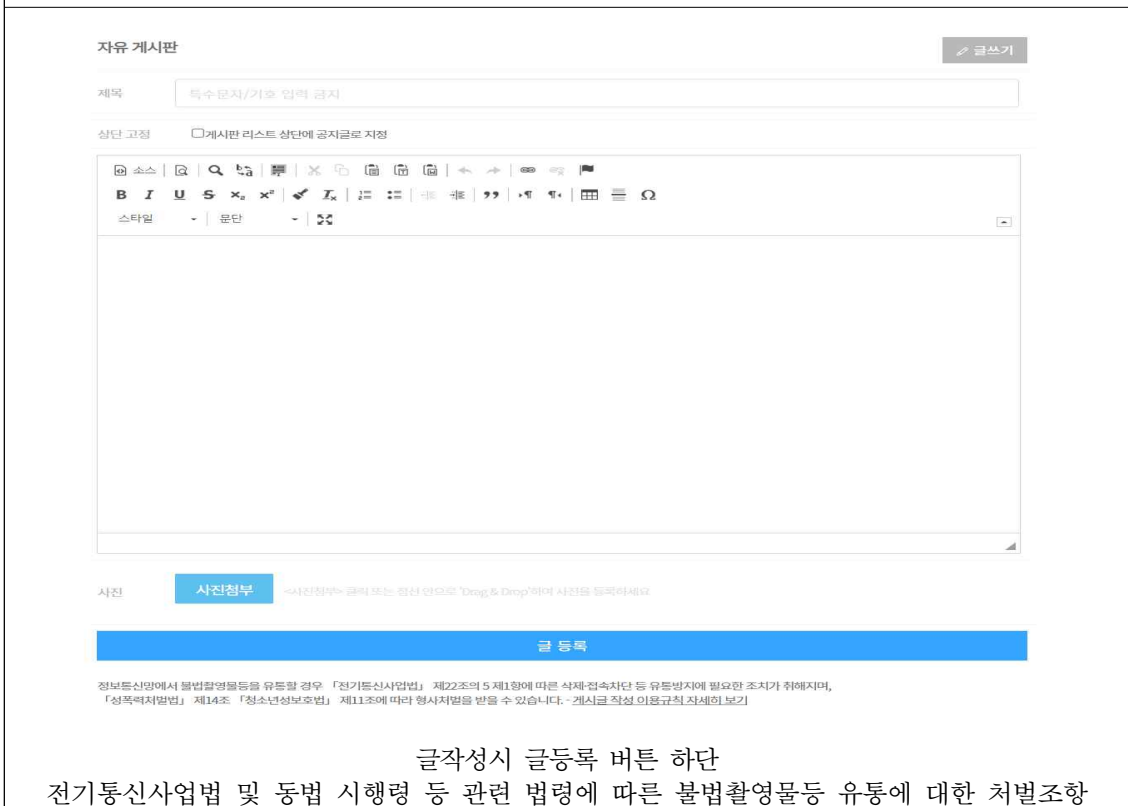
자유 게시판

글쓰기

제목

특수문자/기호 입력 금지

상단 고정

☐게시판 리스트 상단에 공지글로 지정

소스

스타일

문단

사진

사진첨부

<사진첨부>클릭 또는 점선 안으로 'Drag & Drop'하여 사진을 등록하세요

글 등록

정보통신망에서 불법촬영물등을 유통할 경우 「전기통신사업법」 제22조의 5 제1항에 따른 삭제·접속차단 등 유통방지에 필요한 조치가 취해지며, 「성폭력처벌법」 제14조 「청소년성보호법」 제11조에 따라 형사처벌을 받을 수 있습니다. - 게시글 작성 이용규칙 자세히 보기

글작성시 글등록 버튼 하단
전기통신사업법 및 동법 시행령 등 관련 법령에 따른 불법촬영물등 유통에 대한 처벌조항